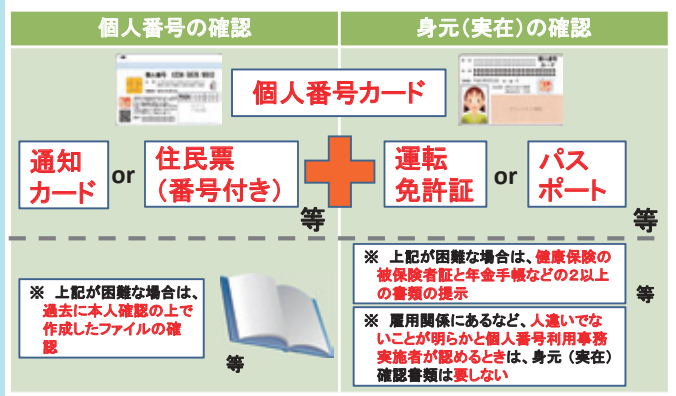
個人番号の確認

身元（実在）の確認

個人番号カード

通知カード

or

住民票（番号付き）

運転免許証

or

パスポート

等

等

※ 上記が困難な場合は、過去に本人確認の上で作成したファイルの確認

等

※ 上記が困難な場合は、健康保険の被保険者証と年金手帳などの2以上の書類の提示

等

※ 雇用関係にあるなど、人違いでないことが明らかかと個人番号利用事務実施者が認めるときは、身元（実在）確認書類は要しない